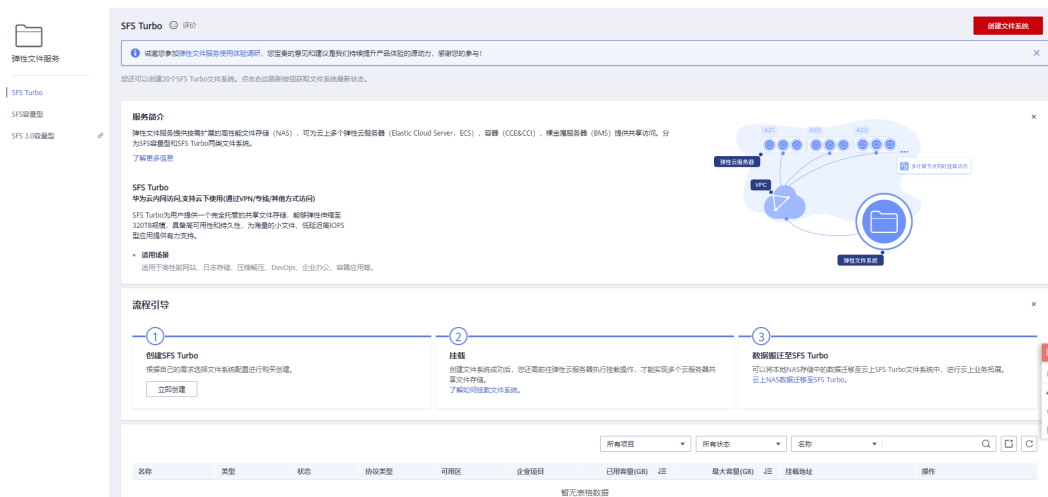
弹性文件服务

SFS Turbo
SFS容量型
SFS 3.0容量型

SFS Turbo 评价

创建文件系统

诚邀您参加弹性文件服务使用体验调研，您宝贵的意见和建议是我们持续提升产品体验的源动力，感谢您的参与！

您还可以创建20个SFS Turbo文件系统。点击右边刷新按钮获取文件系统最新状态。

服务简介
弹性文件服务提供按需扩展的高性能文件存储（NAS），可为云上多个弹性云服务器（Elastic Cloud Server，ECS），容器（CCE&CCI），裸金属服务器（BMS）提供共享访问。分为SFS容量型和SFS Turbo两类文件系统。
了解更多信息

SFS Turbo
华为云内网访问,支持云下使用(通过VPN/专线/其他方式访问)
SFS Turbo为用户提供一个完全托管的共享文件存储，能够弹性伸缩至320TB规模，具备高可用性和持久性，为海量的小文件、低延迟高IOPS型应用提供有力支持。

适用场景
适用于高性能网站、日志存储、压缩解压、DevOps、企业办公、容器应用等。

AZ1 AZ2 AZ3
弹性云服务器
VPC
多计算节点共享访问
弹性文件系统

流程引导

1
创建SFS Turbo
根据自己的需求选择文件系统配置进行购买创建。
立即创建

2
挂载
创建文件系统成功后，您还需要在弹性云服务器执行挂载操作，才能实现多个云服务器共享文件存储。
了解如何挂载文件系统。

3
数据搬迁至SFS Turbo
可以将本地NAS存储中的数据迁移至云上SFS Turbo文件系统中，进行云上业务拓展。
云上NAS数据迁移至SFS Turbo。

所有项目 所有状态 名称

| 名称 | 类型 | 状态 | 协议类型 | 可用区 | 企业项目 | 已用容量(GB) | 最大容量(GB) | 挂载地址 | 操作 |
|---|---|---|---|---|---|---|---|---|---|

暂无表格数据